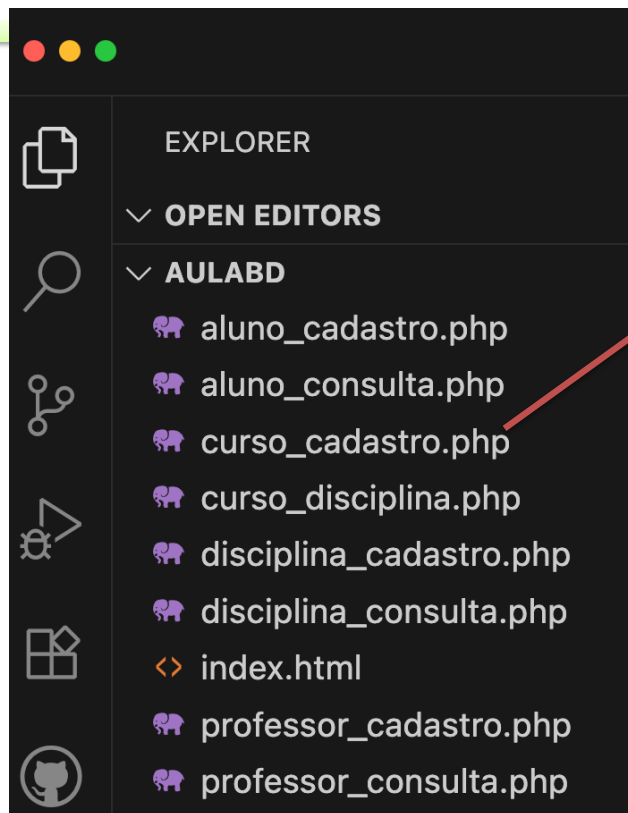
EXPLORER

OPEN EDITORS

AULABD

aluno_cadastro.php

aluno_consulta.php

curso_cadastro.php

curso_disciplina.php

disciplina_cadastro.php

disciplina_consulta.php

index.html

professor_cadastro.php

professor_consulta.php